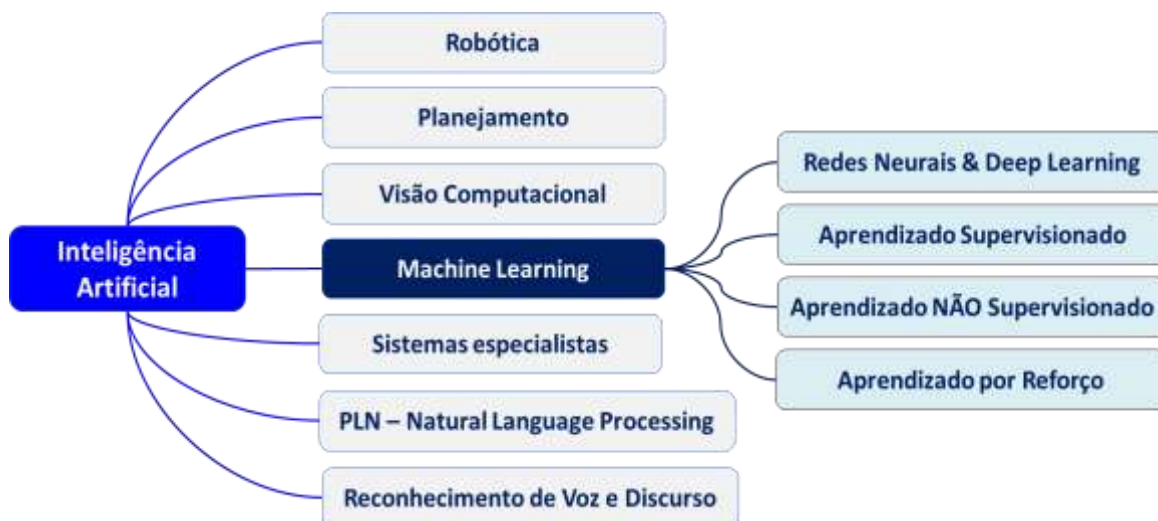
Inteligência Artificial

Robótica

Planejamento

Visão Computacional

Machine Learning

Sistemas especialistas

PLN – Natural Language Processing

Reconhecimento de Voz e Discurso

Redes Neurais & Deep Learning

Aprendizado Supervisionado

Aprendizado NÃO Supervisionado

Aprendizado por Reforço